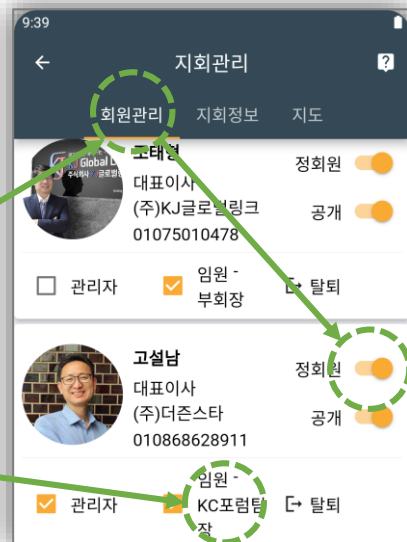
9:39

지회관리

?

회원관리 지회정보 지도

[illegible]태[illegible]

Global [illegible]

대표이사

(주)KJ글로벌링크

01075010478

정회원

공개

관리자

임원 - 부회장

탈퇴

고설남

대표이사

(주)더존스타

010868628911

정회원

공개

관리자

임원 - KC포럼팀장

탈퇴